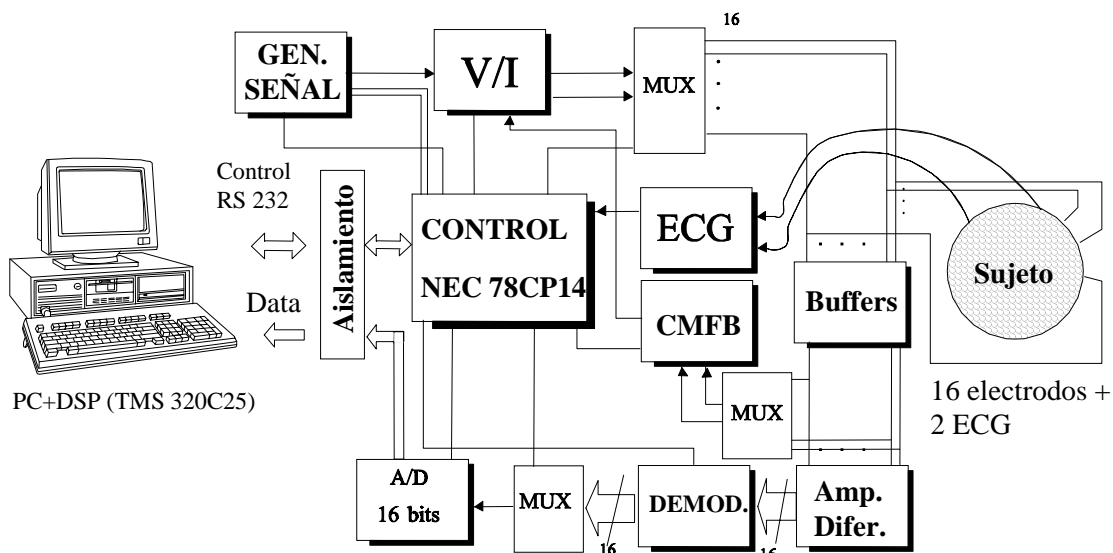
GEN. SEÑAL

V/I

MUX

16

Control RS 232

Aislamiento

CONTROL

NEC 78CP14

ECG

Sujeto

Data

CMFB

Buffers

PC+DSP (TMS 320C25)

MUX

16 electrodos + 2 ECG

A/D 16 bits

MUX

DEMOD.

Amp. Difer.

16

16